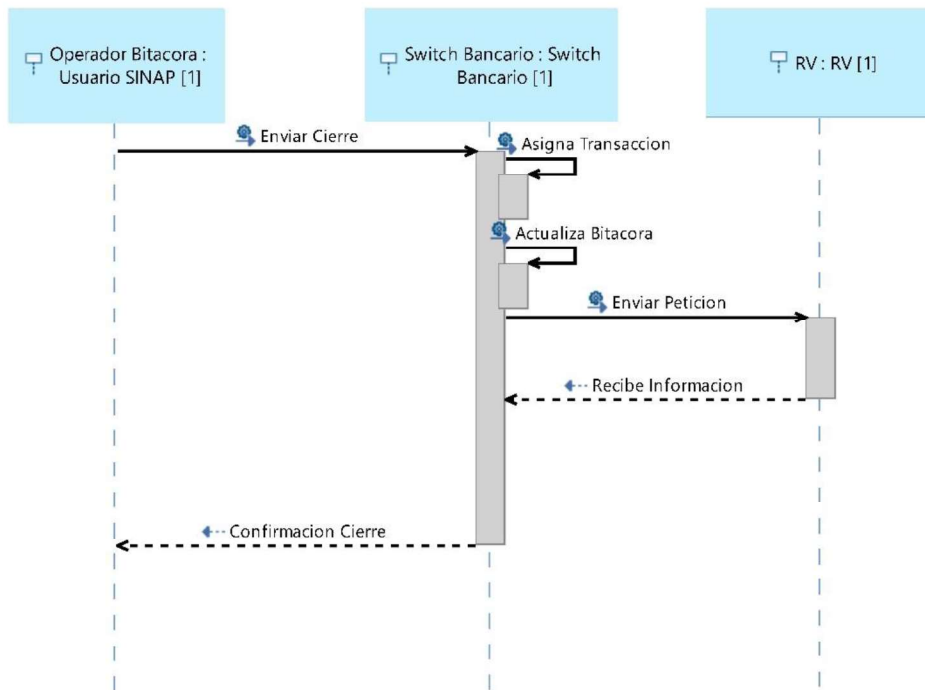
Operador Bitacora : Usuario SINAP [1]

Switch Bancario : Switch Bancario [1]

RV : RV [1]

Enviar Cierre

Asigna Transaccion

Actualiza Bitacora

Enviar Peticion

Recibe Informacion

Confirmacion Cierre